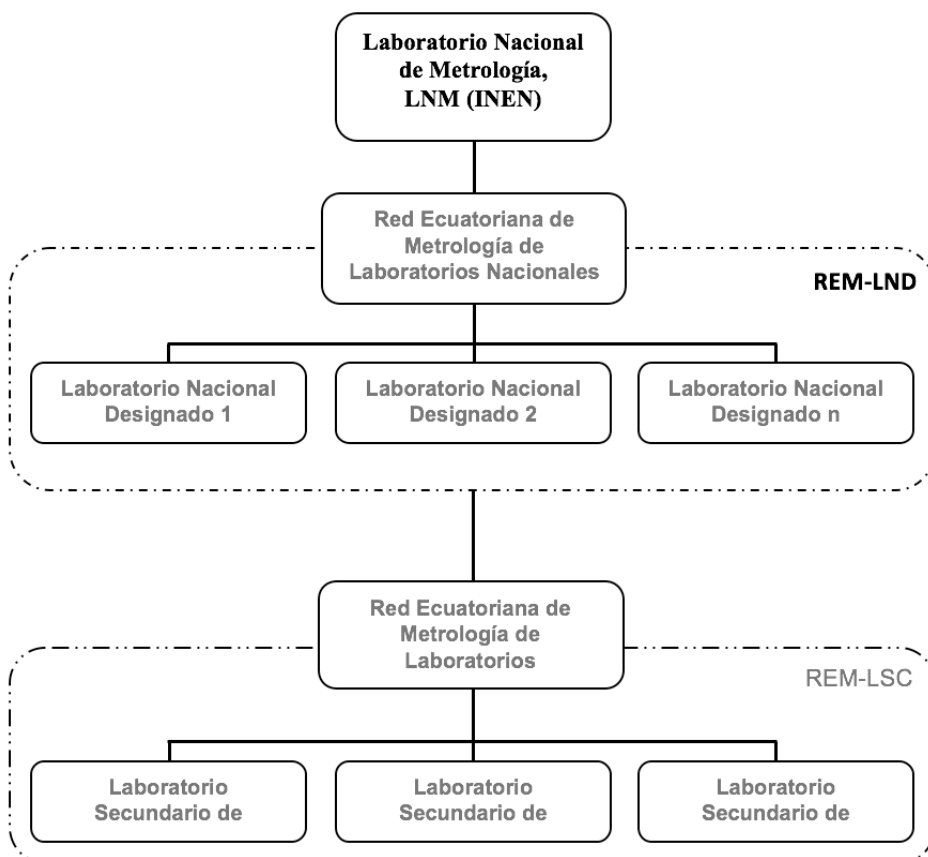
Laboratorio Nacional de Metrología, LNM (INEN)

Red Ecuatoriana de Metrología de Laboratorios Nacionales

REM-LND

Laboratorio Nacional Designado 1

Laboratorio Nacional Designado 2

Laboratorio Nacional Designado n

Red Ecuatoriana de Metrología de Laboratorios

REM-LSC

Laboratorio Secundario de

Laboratorio Secundario de

Laboratorio Secundario de